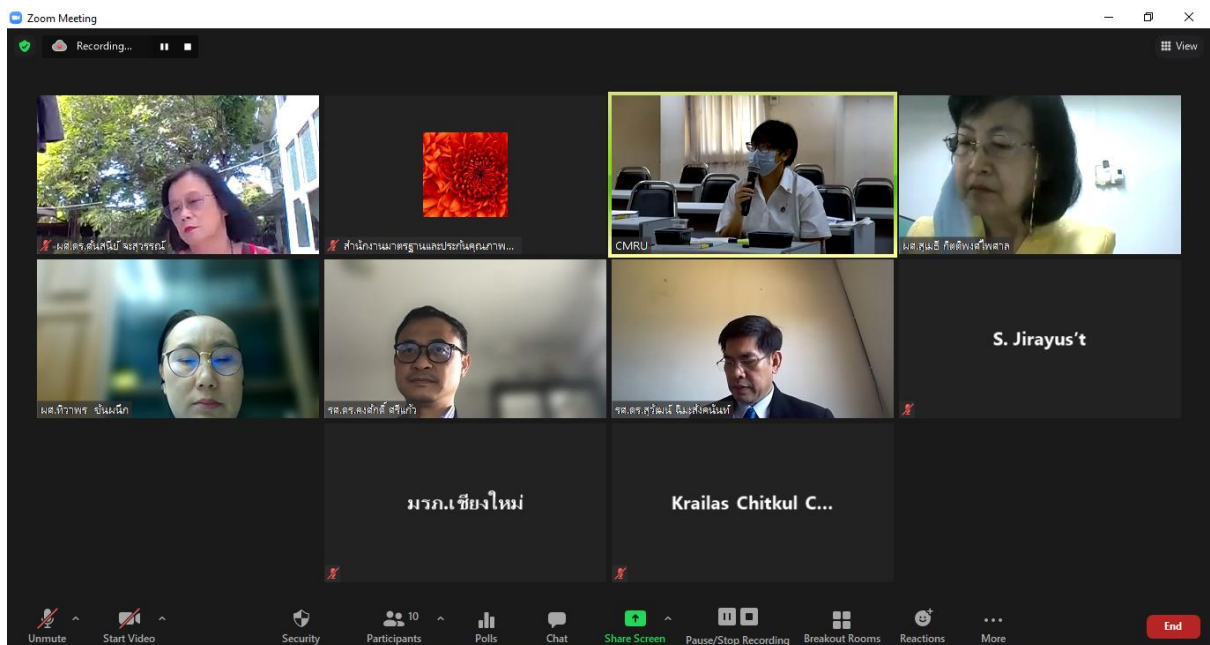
Zoom Meeting

Recording...

View

ผศ.ดร.ศันสนีย์ จะสุวรรณ์

สำนักงานมาตรฐานและประกันคุณภาพ...

CMRU

ผศ.สมฤดี กิตติพงศ์ไพศาล

ผศ.ทิวาพร ขันผนึก

รศ.ดร.คงศักดิ์ ศรีแก้ว

รศ.ดร.สุวัฒน์ นิยมค้า

S. Jirayus't

มรภ.เชียงใหม่

Krailas Chitkul C...

Unmute

Start Video

Security

10

Participants

Polls

Chat

Share Screen

Pause/Stop Recording

Breakout Rooms

Reactions

More

End